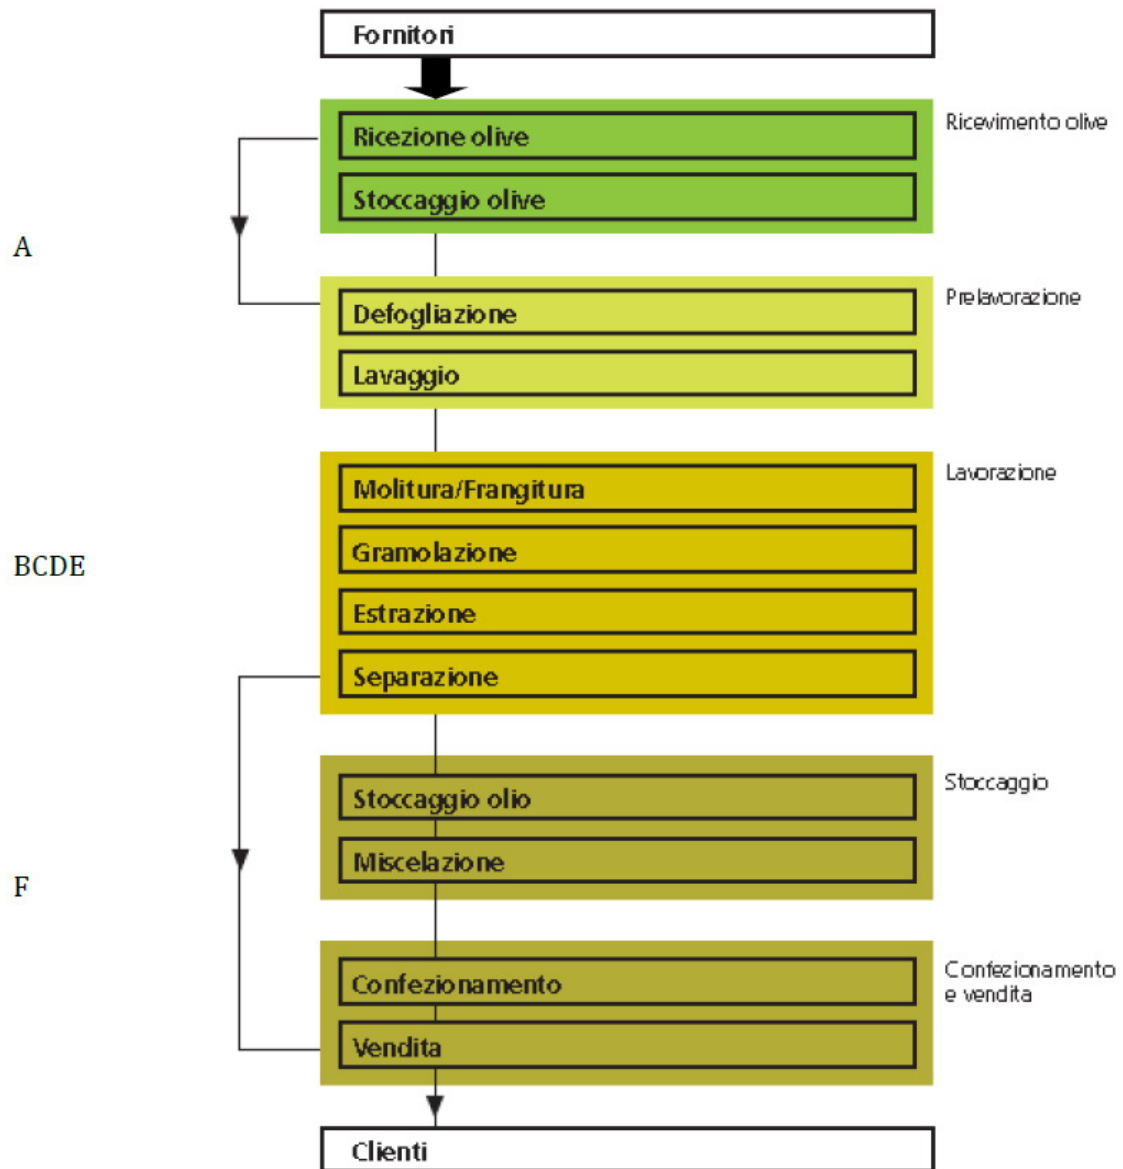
Fornitori

Ricezione olive
Stoccaggio olive
Ricevimento olive

A

Defogliazione
Lavaggio
Prelavorazione

Molitura/Frangitura
Gramolazione
Estrazione
Separazione
Lavorazione

BCDE

Stoccaggio olio
Miscelazione
Stoccaggio

F

Confezionamento
Vendita
Confezionamento e vendita

Clienti